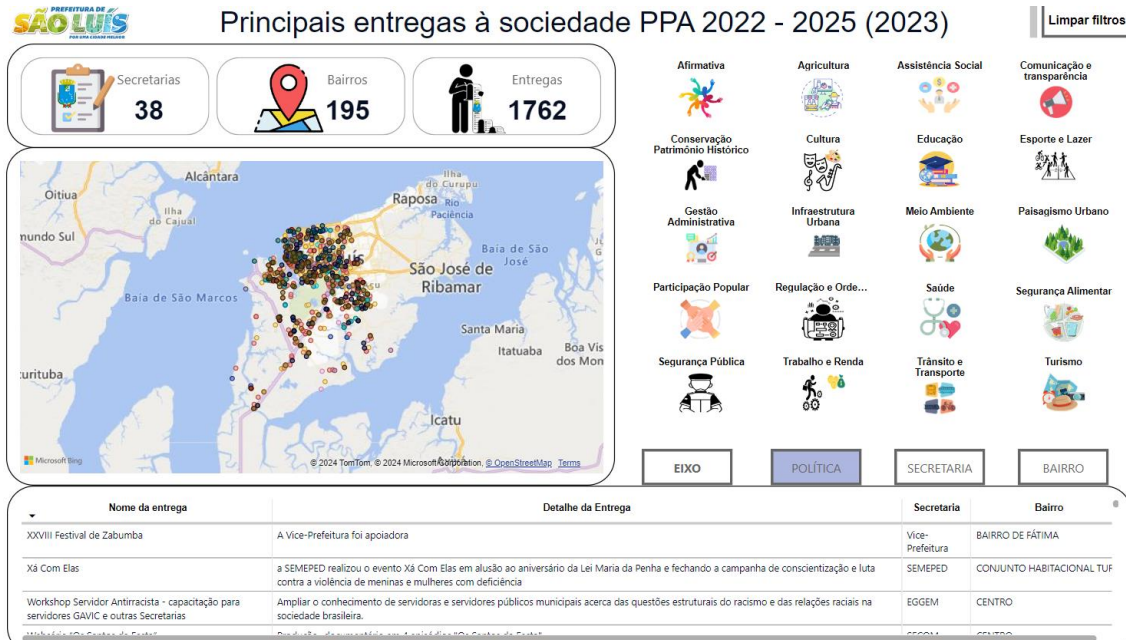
PREFEITURA DE SÃO LUÍS

Principais entregas à sociedade PPA 2022 - 2025 (2023)

Limpar filtros

Secretarias
38

Bairros
195

Entregas
1762

Alcântara
Oitiua
Ilha do Cajual
mundo Sul
Ilha do Curupu
Raposa
Rio Paciência
Baía de São José
São José de Ribamar
Baía de São Marcos
Santa Maria
Itatuaba
Boa Vis dos Mon
uritiba
Icatu
Microsoft Bing
© 2024 TomTom, © 2024 Microsoft Corporation, © OpenStreetMap Terms

Afirmativa
Agricultura
Assistência Social
Comunicação e transparência
Conservação Patrimônio Histórico
Cultura
Educação
Esporte e Lazer
Gestão Administrativa
Infraestrutura Urbana
Meio Ambiente
Paisagismo Urbano
Participação Popular
Regulação e Orde...
Saúde
Segurança Alimentar
Segurança Pública
Trabalho e Renda
Trânsito e Transporte
Turismo

EIXO
POLÍTICA
SECRETARIA
BAIRRO

| Nome da entrega | Detalhe da Entrega | Secretaria | Bairro |
|---|---|---|---|
| XXVIII Festival de Zabumba | A Vice-Prefeitura foi apoiadora | Vice-Prefeitura | BAIRRO DE FÁTIMA |
| Xá Com Elas | a SEMEPED realizou o evento Xá Com Elas em alusão ao aniversário da Lei Maria da Penha e fechando a campanha de conscientização e luta contra a violência de meninas e mulheres com deficiência | SEMEPED | CONJUNTO HABITACIONAL TUF |
| Workshop Servidor Antirracista - capacitação para servidores GAVIC e outras Secretarias | Ampliar o conhecimento de servidoras e servidores públicos municipais acerca das questões estruturais do racismo e das relações raciais na sociedade brasileira. | EGGEM | CENTRO |
| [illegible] | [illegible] | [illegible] | CENTRO |